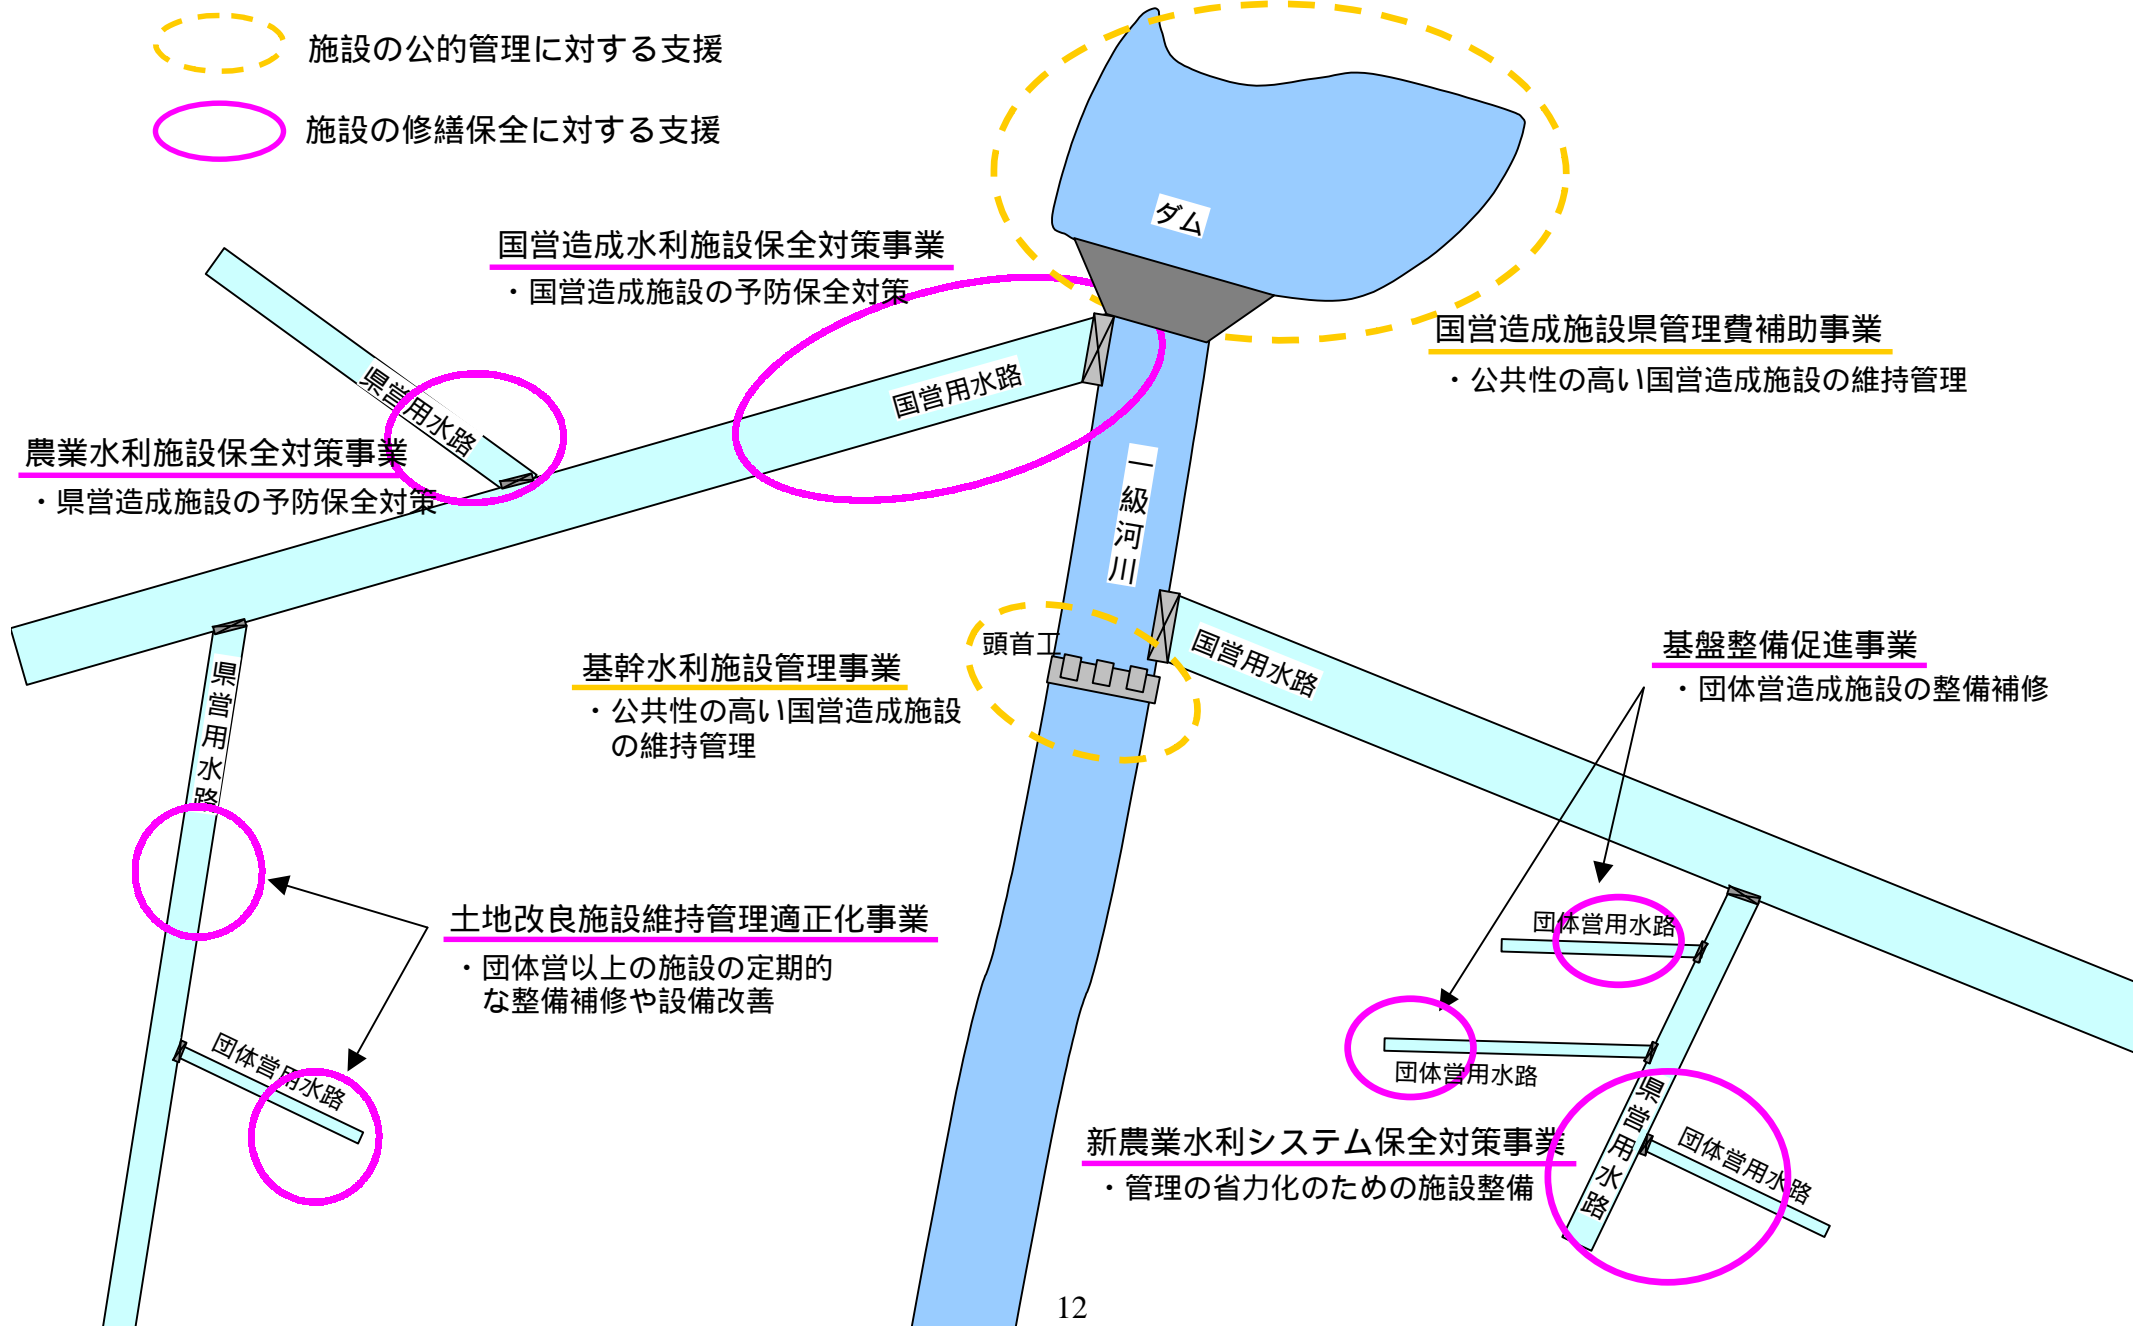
施設の公的管理に対する支援

施設の修繕保全に対する支援

ダム

国営造成水利施設保全対策事業
・国営造成施設の予防保全対策

国営造成施設県管理費補助事業
・公共性の高い国営造成施設の維持管理

県営用水路

国営用水路

農業水利施設保全対策事業
・県営造成施設の予防保全対策

一級河川

頭首工

国営用水路

基幹水利施設管理事業
・公共性の高い国営造成施設の維持管理

基盤整備促進事業
・団体営造成施設の整備補修

県営用水路

土地改良施設維持管理適正化事業
・団体営以上の施設の定期的な整備補修や設備改善

団体営用水路

団体営用水路

団体営用水路

新農業水利システム保全対策事業
・管理の省力化のための施設整備

県営用水路

団体営用水路

12